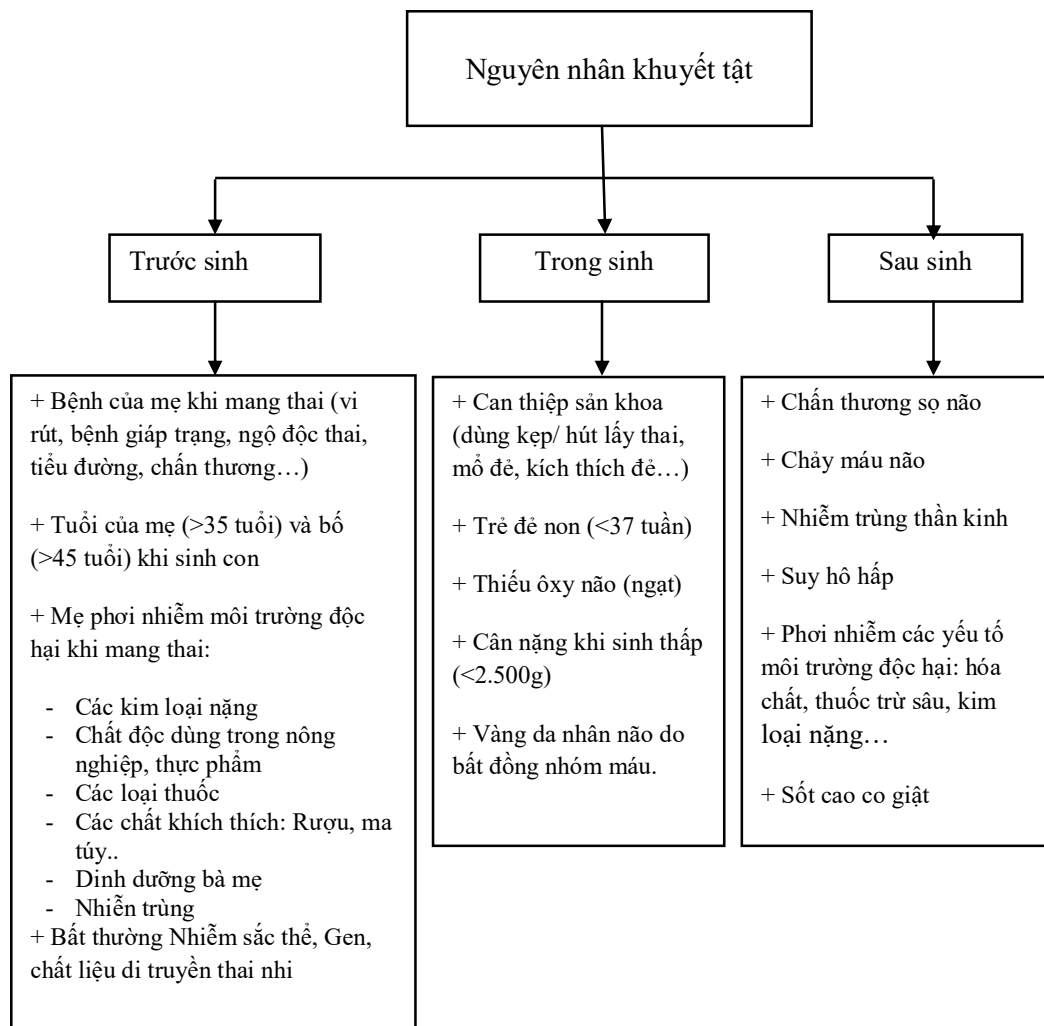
Nguyên nhân khuyết tật

Trước sinh

Trong sinh

Sau sinh

+ Bệnh của mẹ khi mang thai (vi rút, bệnh giáp trạng, ngộ độc thai, tiểu đường, chấn thương…)

+ Tuổi của mẹ (>35 tuổi) và bố (>45 tuổi) khi sinh con

+ Mẹ phơi nhiễm môi trường độc hại khi mang thai:

- Các kim loại nặng
- Chất độc dùng trong nông nghiệp, thực phẩm
- Các loại thuốc
- Các chất khích thích: Rượu, ma túy..
- Dinh dưỡng bà mẹ
- Nhiễn trùng

+ Bất thường Nhiễm sắc thể, Gen, chất liệu di truyền thai nhi

+ Can thiệp sản khoa (dùng kẹp/ hút lấy thai, mổ đẻ, kích thích đẻ…)

+ Trẻ đẻ non (<37 tuần)

+ Thiếu ôxy não (ngạt)

+ Cân nặng khi sinh thấp (<2.500g)

+ Vàng da nhân não do bất đồng nhóm máu.

+ Chấn thương sọ não

+ Chảy máu não

+ Nhiễm trùng thần kinh

+ Suy hô hấp

+ Phơi nhiễm các yếu tố môi trường độc hại: hóa chất, thuốc trừ sâu, kim loại nặng…

+ Sốt cao co giật